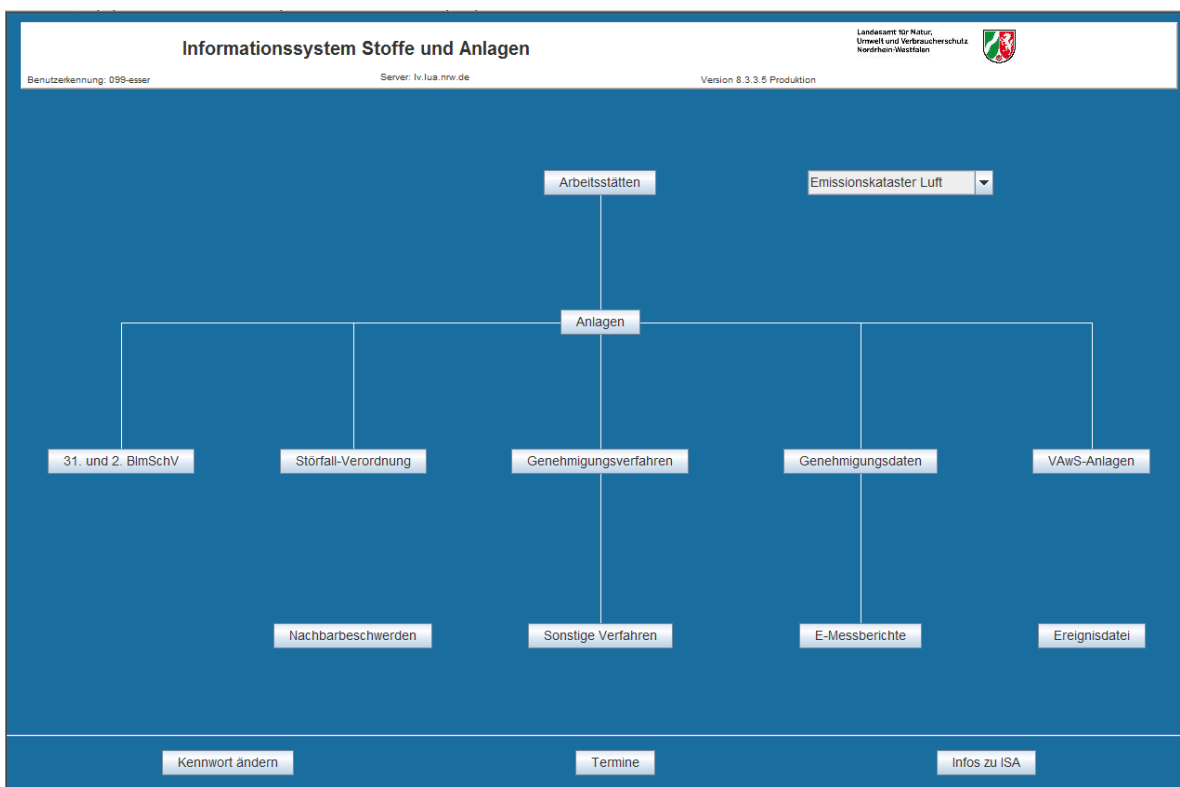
Informationssystem Stoffe und Anlagen

Landesamt für Natur, Umwelt und Verbraucherschutz Nordrhein-Westfalen

Benutzerkennung: 099-esser

Server: lv.lua.nrw.de

Version 8.3.3.5 Produktion

Arbeitsstätten

Emissionskataster Luft

Anlagen

31. und 2. BImSchV

Störfall-Verordnung

Genehmigungsverfahren

Genehmigungsdaten

VAwS-Anlagen

Nachbarbeschwerden

Sonstige Verfahren

E-Messberichte

Ereignisdatei

Kennwort ändern

Termine

Infos zu ISA